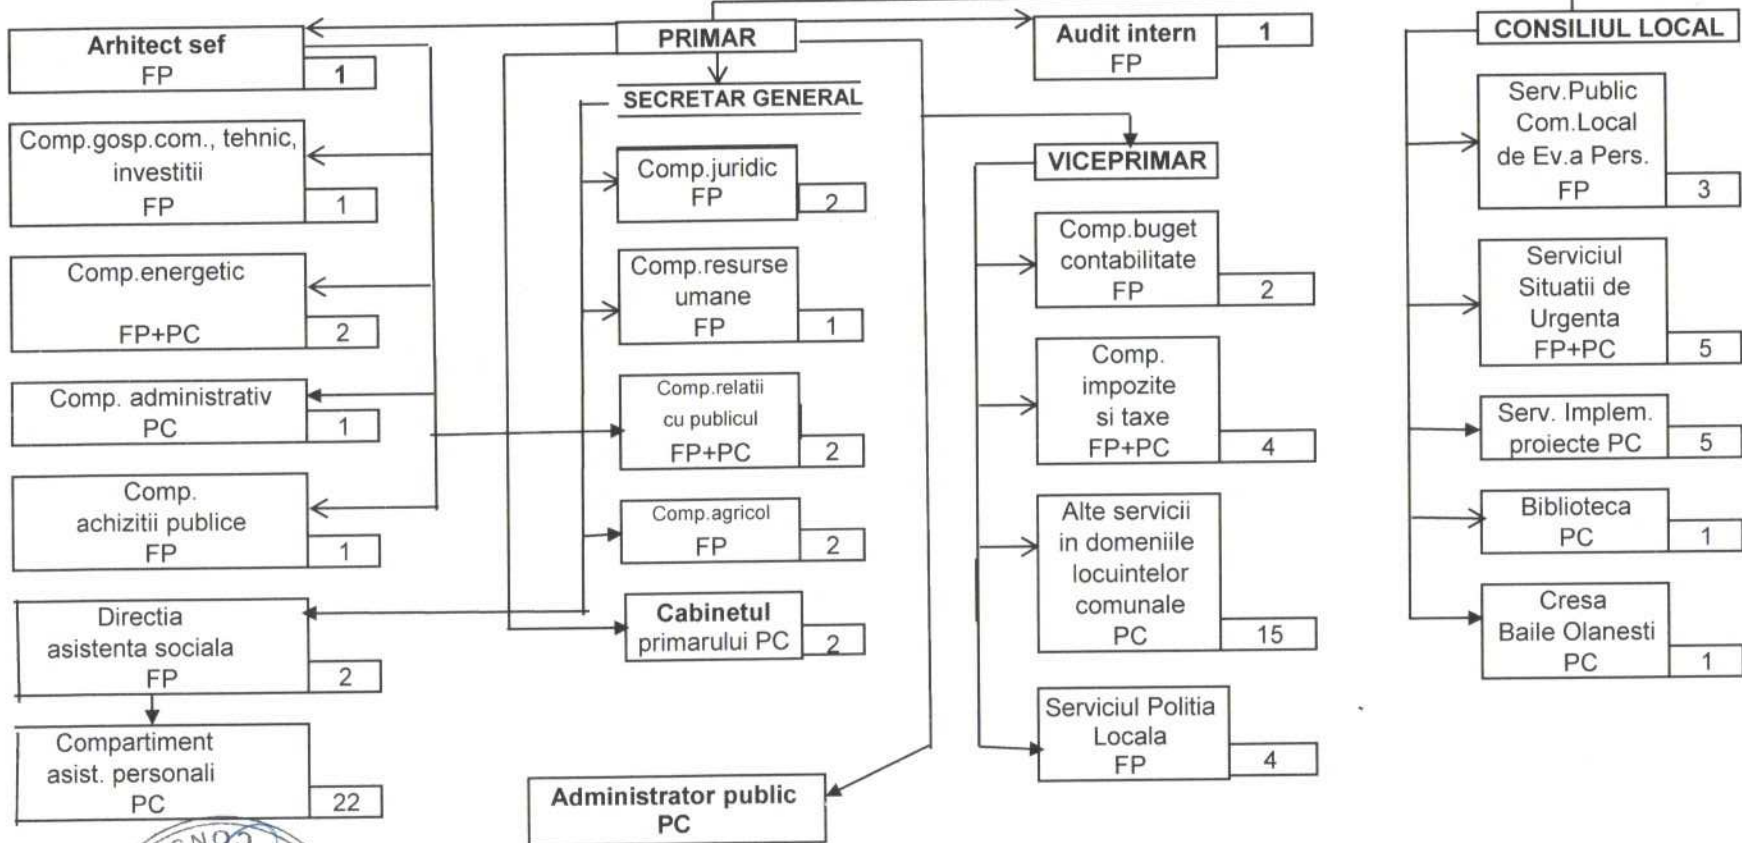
Arhitect sef
FP
1

Comp.gosp.com., tehnic, investitii
FP
1

Comp.energetic
FP+PC
2

Comp. administrativ
PC
1

Comp. achizitii publice
FP
1

Directia asistenta sociala
FP
2

Compartiment asist. personali
PC
22

PRIMAR

SECRETAR GENERAL

Comp.juridic
FP
2

Comp.resurse umane
FP
1

Comp.relatii cu publicul
FP+PC
2

Comp.agricol
FP
2

Cabinetul primarului PC
2

Administrator public
PC

Audit intern
FP
1

VICEPRIMAR

Comp.buget contabilitate
FP
2

Comp. impozite si taxe
FP+PC
4

Alte servicii in domeniile locuintelor comunale
PC
15

Serviciul Politia Locala
FP
4

CONSILIUL LOCAL

Serv.Public Com.Local de Ev.a Pers.
FP
3

Serviciul Situatii de Urgenta
FP+PC
5

Serv. Implem. proiecte PC
5

Biblioteca
PC
1

Cresa Baile Olanesti
PC
1